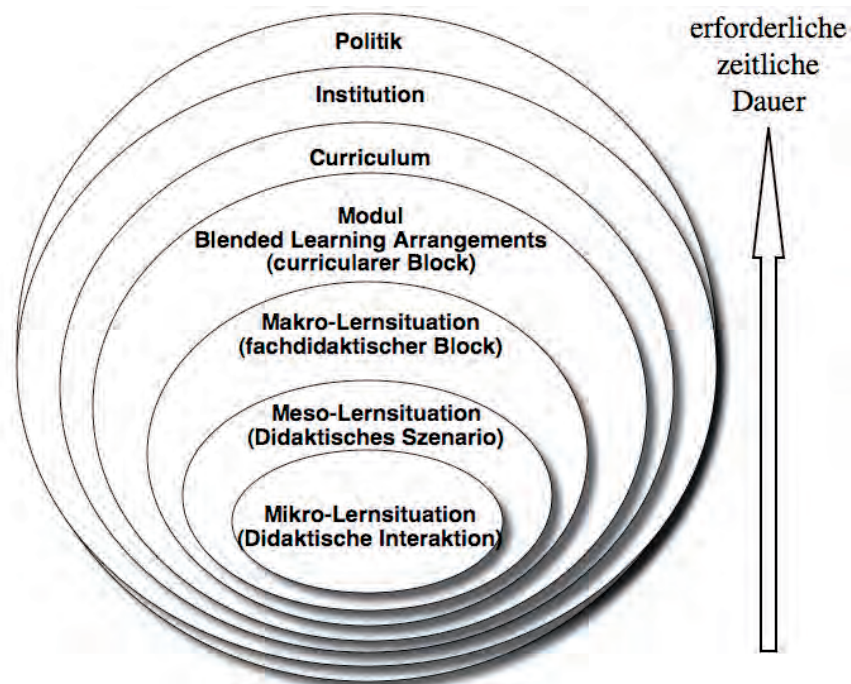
Politik

Institution

Curriculum

Modul
Blended Learning Arrangements
(curricularer Block)

Makro-Lernsituation
(fachdidaktischer Block)

Meso-Lernsituation
(Didaktisches Szenario)

Mikro-Lernsituation
(Didaktische Interaktion)

erforderliche zeitliche Dauer